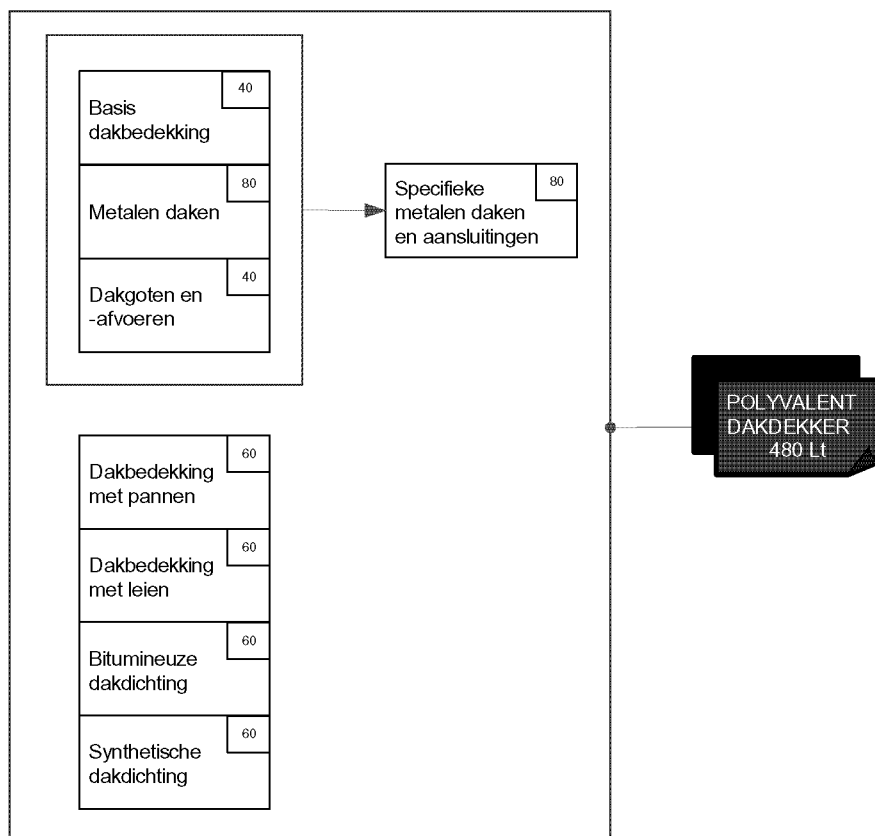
Basis dakbedekking 40

Metalen daken 80

Dakgoten en -afvoeren 40

Specifieke metalen daken en aansluitingen 80

Dakbedekking met pannen 60

Dakbedekking met leien 60

Bitumineuze dakdichting 60

Synthetische dakdichting 60

POLYVALENT DAKDEKKER 480 Lt